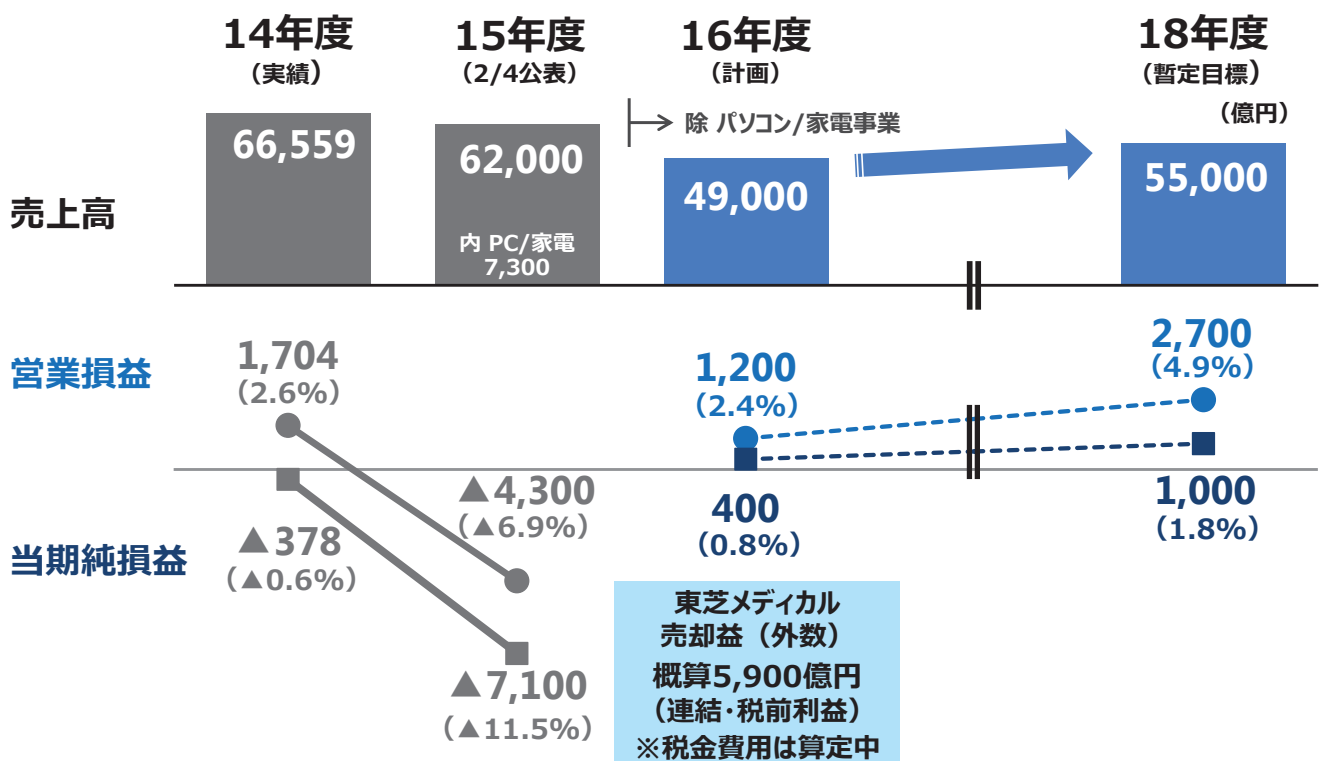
14年度
（実績）

15年度
（2/4公表）

16年度
（計画）

18年度
（暫定目標）

除 パソコン/家電事業

（億円）

売上高

66,559

62,000
内 PC/家電
7,300

49,000

55,000

営業損益

1,704
（2.6%）

1,200
（2.4%）

2,700
（4.9%）

▲4,300
（▲6.9%）

当期純損益

▲378
（▲0.6%）

400
（0.8%）

1,000
（1.8%）

▲7,100
（▲11.5%）

東芝メディカル
売却益（外数）
概算5,900億円
（連結・税前利益）
※税金費用は算定中